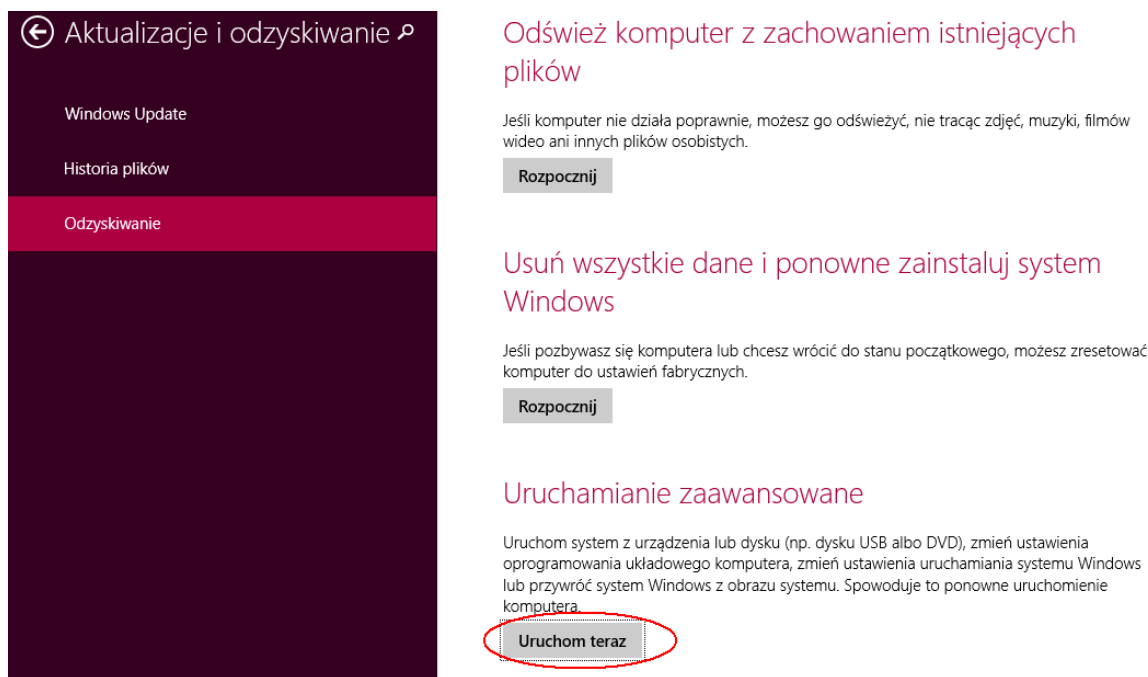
Aktualizacje i odzyskiwanie

Windows Update

Historia plików

Odzyskiwanie

Odśwież komputer z zachowaniem istniejących plików

Jeśli komputer nie działa poprawnie, możesz go odświeżyć, nie tracąc zdjęć, muzyki, filmów wideo ani innych plików osobistych.

Rozpocznij

Usuń wszystkie dane i ponowne zainstaluj system Windows

Jeśli pozbywasz się komputera lub chcesz wrócić do stanu początkowego, możesz zresetować komputer do ustawień fabrycznych.

Rozpocznij

Uruchamianie zaawansowane

Uruchom system z urządzenia lub dysku (np. dysku USB albo DVD), zmień ustawienia oprogramowania układowego komputera, zmień ustawienia uruchamiania systemu Windows lub przywróć system Windows z obrazu systemu. Spowoduje to ponowne uruchomienie komputera.

Uruchom teraz